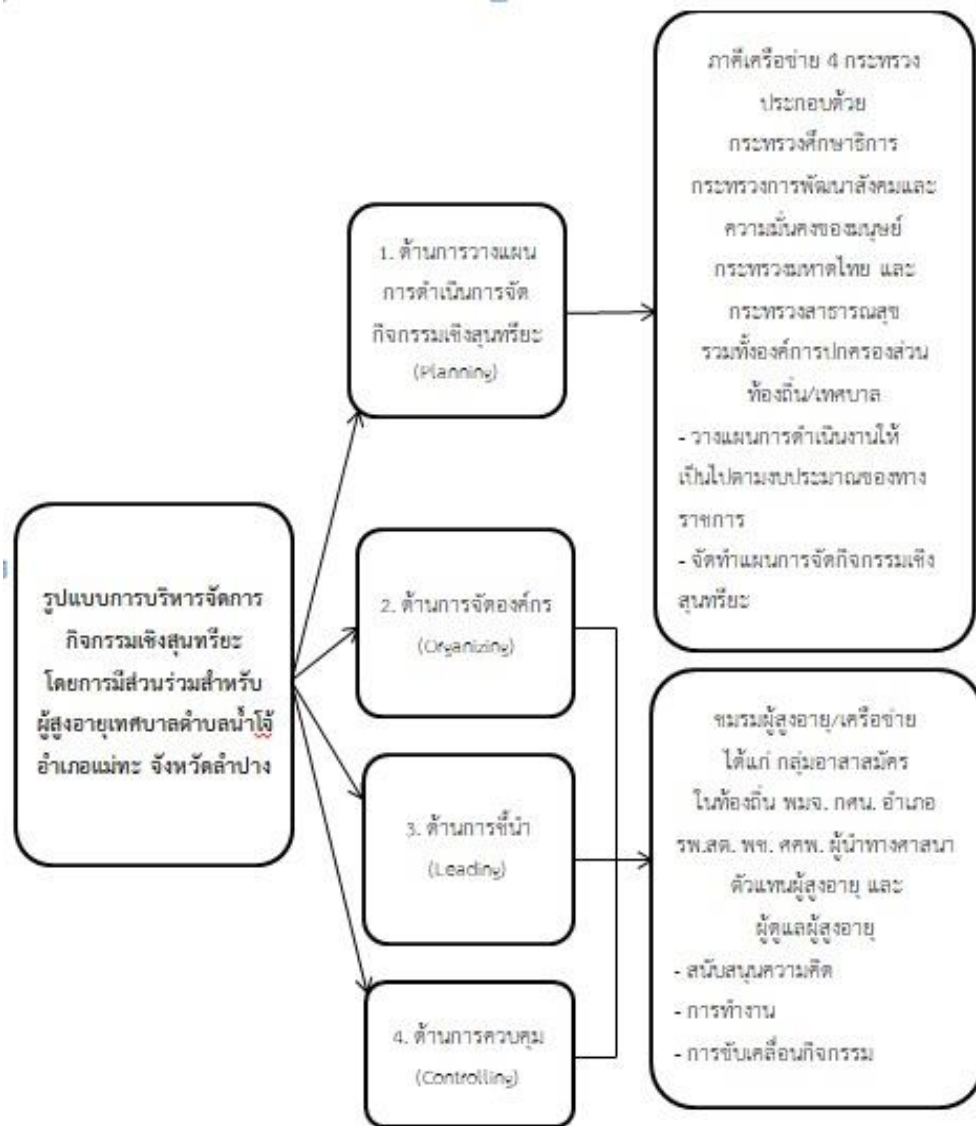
รูปแบบการบริหารจัดการกิจกรรมเชิงสุนทรียะ โดยการมีส่วนร่วมสำหรับผู้สูงอายุเทศบาลตำบลน้ำโจ้ อำเภอแม่ทะ จังหวัดลำปาง

1. ด้านการวางแผนการดำเนินการจัดกิจกรรมเชิงสุนทรียะ (Planning)

2. ด้านการจัดองค์กร (Organizing)

3. ด้านการชี้นำ (Leading)

4. ด้านการควบคุม (Controlling)

ภาคีเครือข่าย 4 กระทรวง ประกอบด้วย กระทรวงศึกษาธิการ กระทรวงการพัฒนาสังคมและความมั่นคงของมนุษย์ กระทรวงมหาดไทย และกระทรวงสาธารณสุข รวมทั้งองค์การปกครองส่วนท้องถิ่น/เทศบาล
- วางแผนการดำเนินงานให้เป็นไปตามงบประมาณของทางราชการ
- จัดทำแผนการจัดกิจกรรมเชิงสุนทรียะ

ชมรมผู้สูงอายุ/เครือข่าย ได้แก่ กลุ่มอาสาสมัครในท้องถิ่น พมจ. กศน. อำเภอ รพ.สต. พช. ศศพ. ผู้นำทางศาสนา ตัวแทนผู้สูงอายุ และผู้ดูแลผู้สูงอายุ
- สนับสนุนความคิด
- การทำงาน
- การขับเคลื่อนกิจกรรม